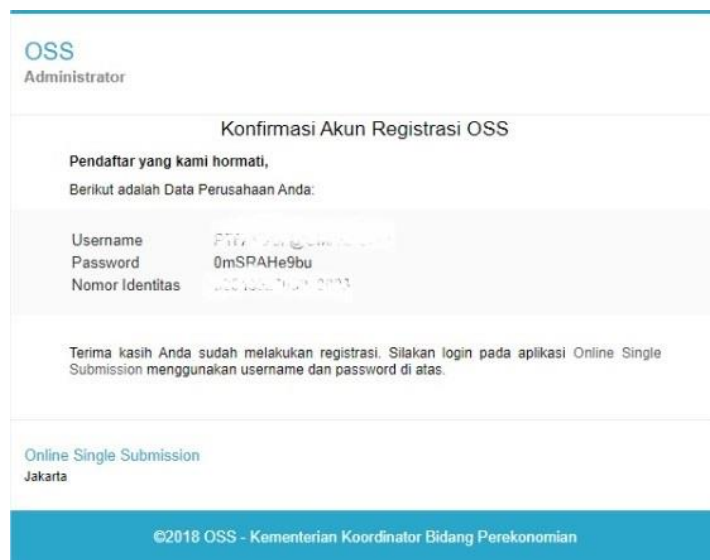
OSS
Administrator

Konfirmasi Akun Registrasi OSS

Pendaftar yang kami hormati,

Berikut adalah Data Perusahaan Anda:

| | |
|---|---|
| Username | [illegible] |
| Password | 0mSRAHe9bu |
| Nomor Identitas | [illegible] |

Terima kasih Anda sudah melakukan registrasi. Silakan login pada aplikasi Online Single Submission menggunakan username dan password di atas.

Online Single Submission
Jakarta

©2018 OSS - Kementerian Koordinator Bidang Perekonomian